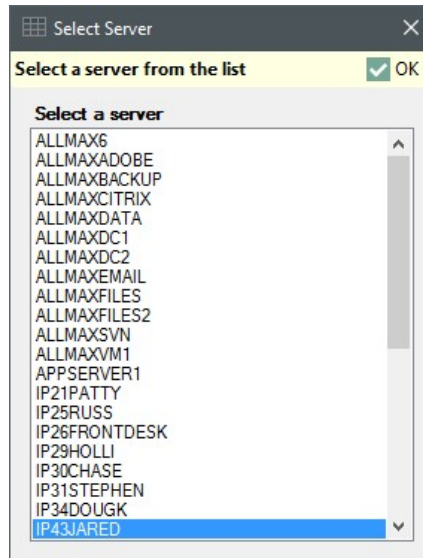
Select Server

Select a server from the list

OK

Select a server

ALLMAX6
ALLMAXADOBE
ALLMAXBACKUP
ALLMAXCITRIX
ALLMAXDATA
ALLMAXDC1
ALLMAXDC2
ALLMAXEMAIL
ALLMAXFILES
ALLMAXFILES2
ALLMAXSVN
ALLMAXVM1
APPSERVER1
IP21PATTY
IP25RUSS
IP26FRONTDESK
IP29HOLLI
IP30CHASE
IP31STEPHEN
IP34DOUGK
IP43JARED